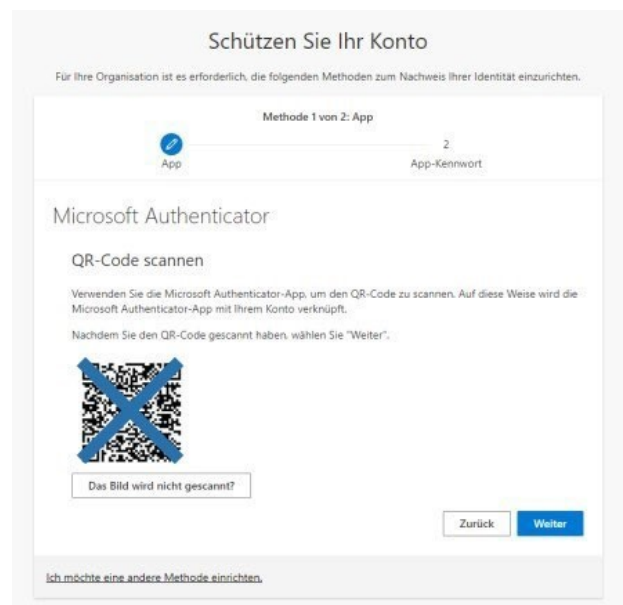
Schützen Sie Ihr Konto

Für Ihre Organisation ist es erforderlich, die folgenden Methoden zum Nachweis Ihrer Identität einzurichten.

Methode 1 von 2: App

App

2
App-Kennwort

Microsoft Authenticator

QR-Code scannen

Verwenden Sie die Microsoft Authenticator-App, um den QR-Code zu scannen. Auf diese Weise wird die Microsoft Authenticator-App mit Ihrem Konto verknüpft.

Nachdem Sie den QR-Code gescannt haben, wählen Sie "Weiter".

Das Bild wird nicht gescannt?

Zurück

Weiter

Ich möchte eine andere Methode einrichten.